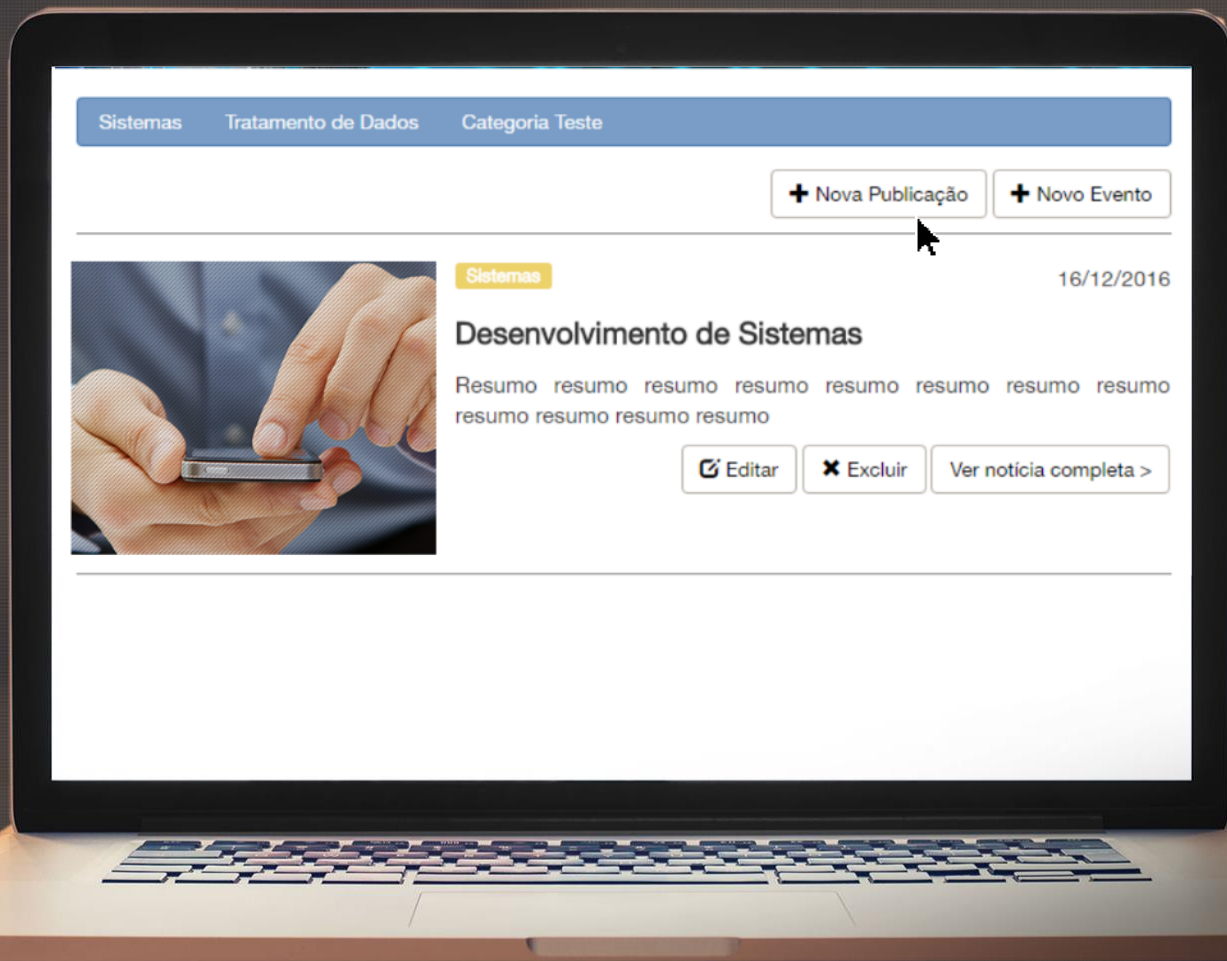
Sistemas Tratamento de Dados Categoria Teste

+ Nova Publicação + Novo Evento

Sistemas

16/12/2016

Desenvolvimento de Sistemas

Resumo resumo resumo resumo resumo resumo resumo resumo resumo resumo resumo resumo

Editar Excluir Ver notícia completa >